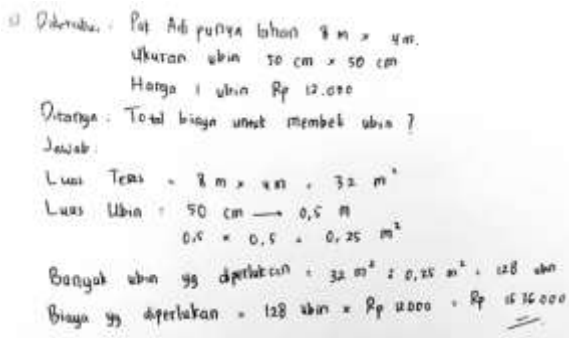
1) Diketahui : Pak Adi punya lahan 8 m × 4 m.
Ukuran ubin 50 cm × 50 cm
Harga 1 ubin Rp 12.000

Ditanya : Total biaya untuk membeli ubin ?

Jawab :
Luas Teras = 8 m × 4 m = 32 $m^2$
Luas Ubin = 50 cm ⟶ 0,5 m
0,5 × 0,5 = 0,25 $m^2$

Banyak ubin yg diperlukan = 32 $m^2$ : 0,25 $m^2$ = 128 ubin
Biaya yg diperlukan = 128 ubin × Rp 12.000 = Rp 1536000